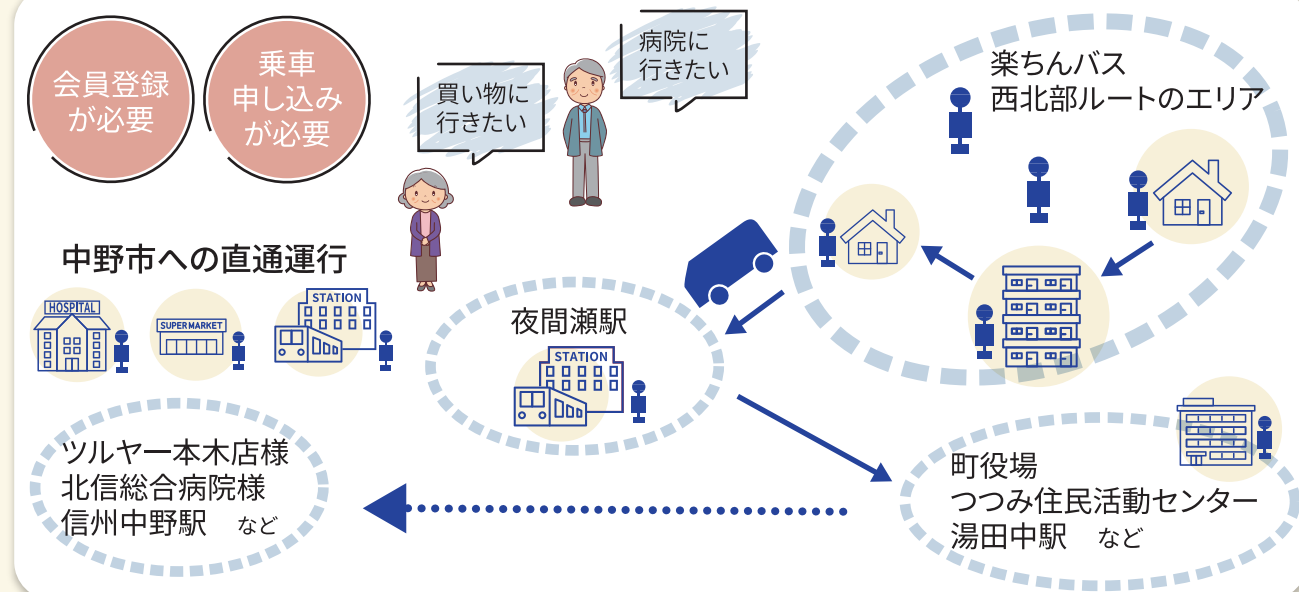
会員登録が必要

乗車申し込みが必要

買い物に行きたい

病院に行きたい

楽ちんバス
西北部ルートのエリア

中野市への直通運行

HOSPITAL

SUPERMARKET

STATION

夜間瀬駅

STATION

ツルヤー本木店様
北信総合病院様
信州中野駅　など

町役場
つつみ住民活動センター
湯田中駅　など